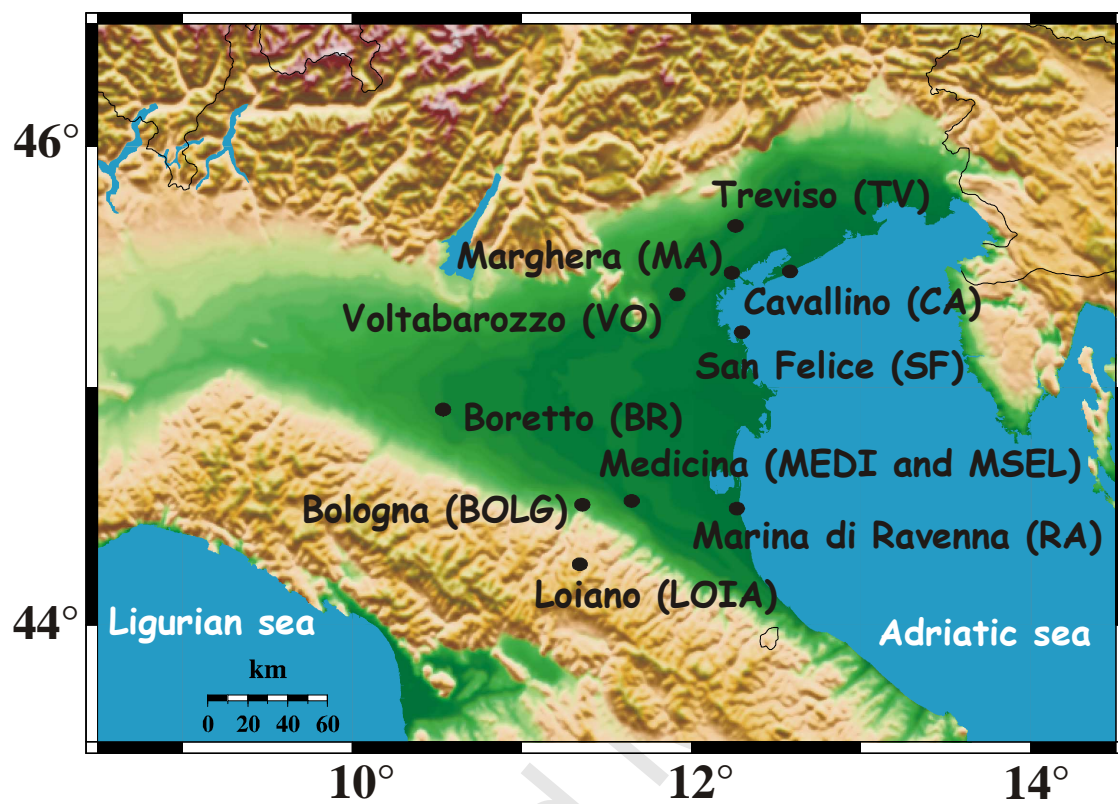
46°
44°
Treviso (TV)
Marghera (MA)
Cavallino (CA)
Voltabarozzo (VO)
San Felice (SF)
Boretto (BR)
Medicina (MEDI and MSEL)
Bologna (BOLG)
Marina di Ravenna (RA)
Loiano (LOIA)
Ligurian sea
Adriatic sea
km
0 20 40 60
10°
12°
14°